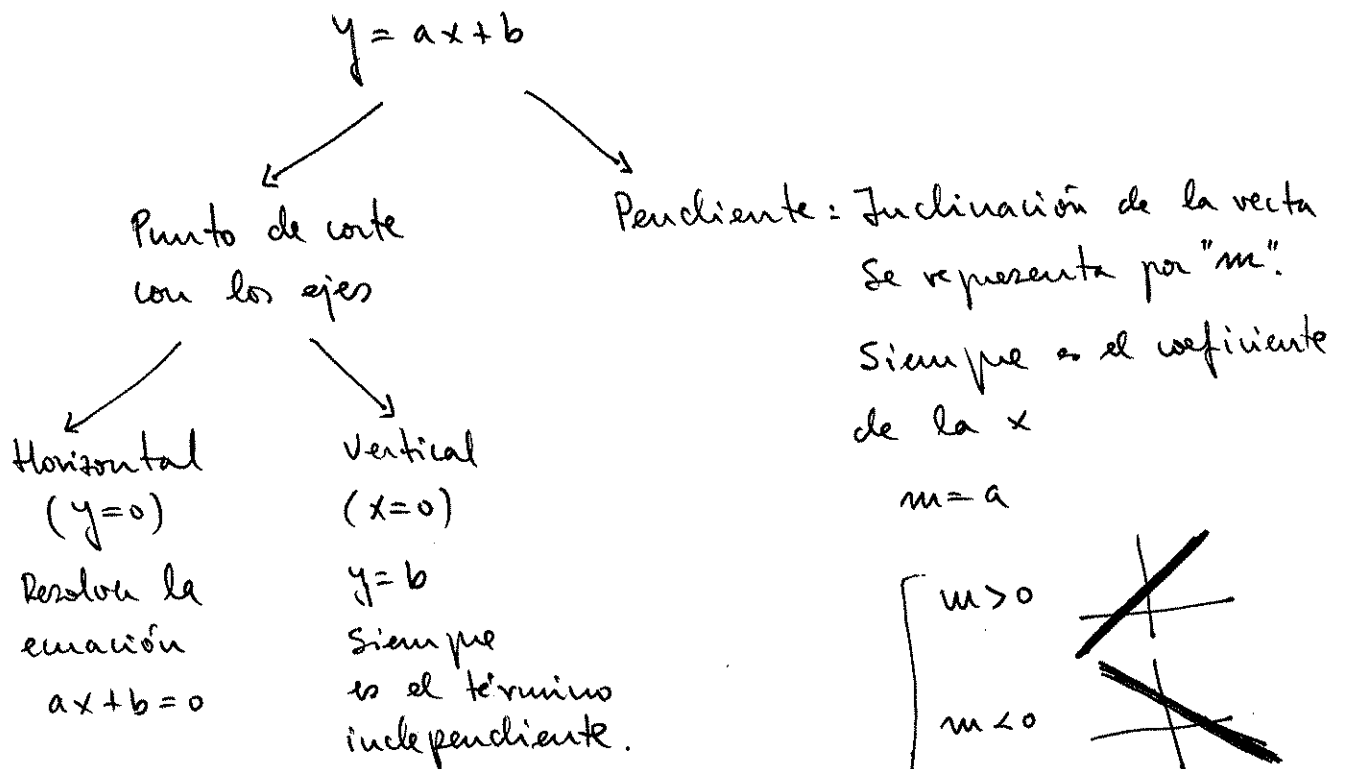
$y = ax + b$

Punto de corte con los ejes

Horizontal $(y=0)$
Resolver la ecuación
$ax+b=0$

Vertical $(x=0)$
$y=b$
Siempre es el término independiente.

Pendiente: Inclinación de la recta
Se representa por "m".
Siempre es el coeficiente de la x
$m=a$

$m>0$

$m<0$